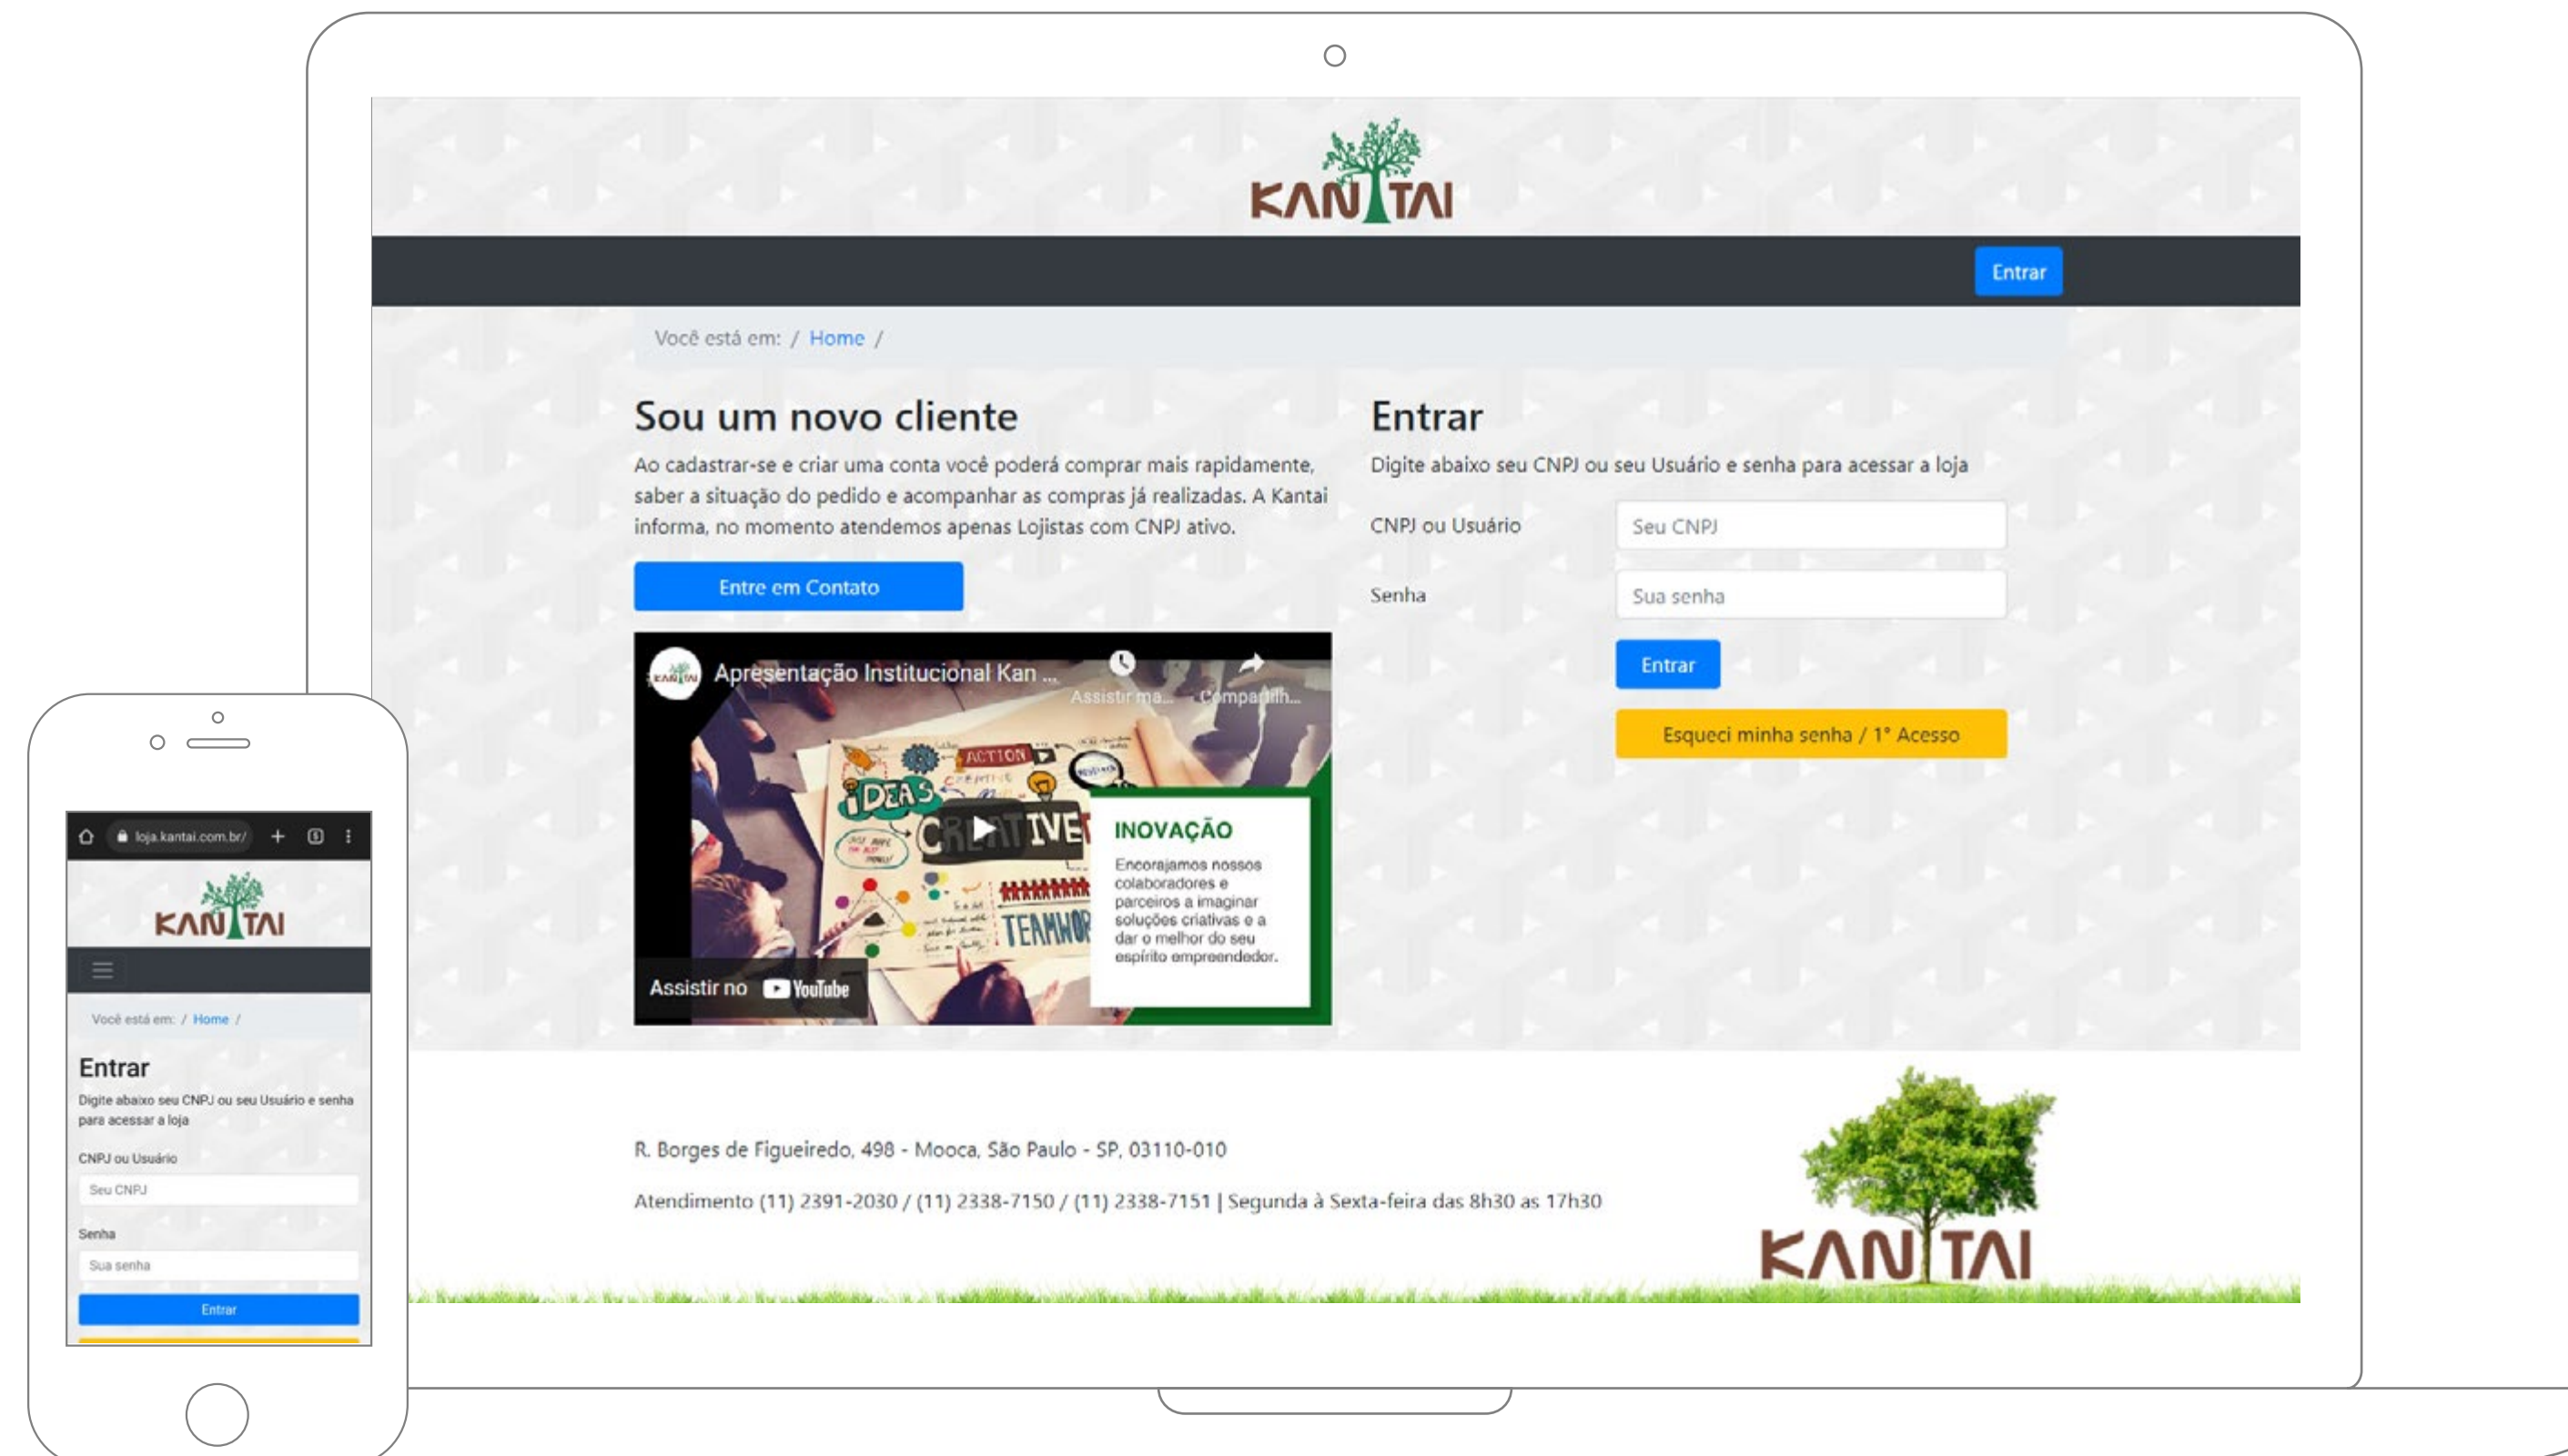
KANTAI

Entrar

Você está em: / Home /

Sou um novo cliente

Ao cadastrar-se e criar uma conta você poderá comprar mais rapidamente, saber a situação do pedido e acompanhar as compras já realizadas. A Kantai informa, no momento atendemos apenas Lojistas com CNPJ ativo.

Entre em Contato

Apresentação Institucional Kan ...

Assistir ma... Compartilh...

IDEAS ACTION CREATIVE TEAMWORK

INOVAÇÃO

Encorajamos nossos colaboradores e parceiros a imaginar soluções criativas e a dar o melhor do seu espírito empreendedor.

Assistir no YouTube

Entrar

Digite abaixo seu CNPJ ou seu Usuário e senha para acessar a loja

CNPJ ou Usuário
Seu CNPJ

Senha
Sua senha

Entrar

Esqueci minha senha / 1° Acesso

R. Borges de Figueiredo, 498 - Mooca, São Paulo - SP, 03110-010

Atendimento (11) 2391-2030 / (11) 2338-7150 / (11) 2338-7151 | Segunda à Sexta-feira das 8h30 as 17h30

KANTAI

loja.kantai.com.br/

KANTAI

Você está em: / Home /

Entrar

Digite abaixo seu CNPJ ou seu Usuário e senha para acessar a loja

CNPJ ou Usuário
Seu CNPJ

Senha
Sua senha

Entrar